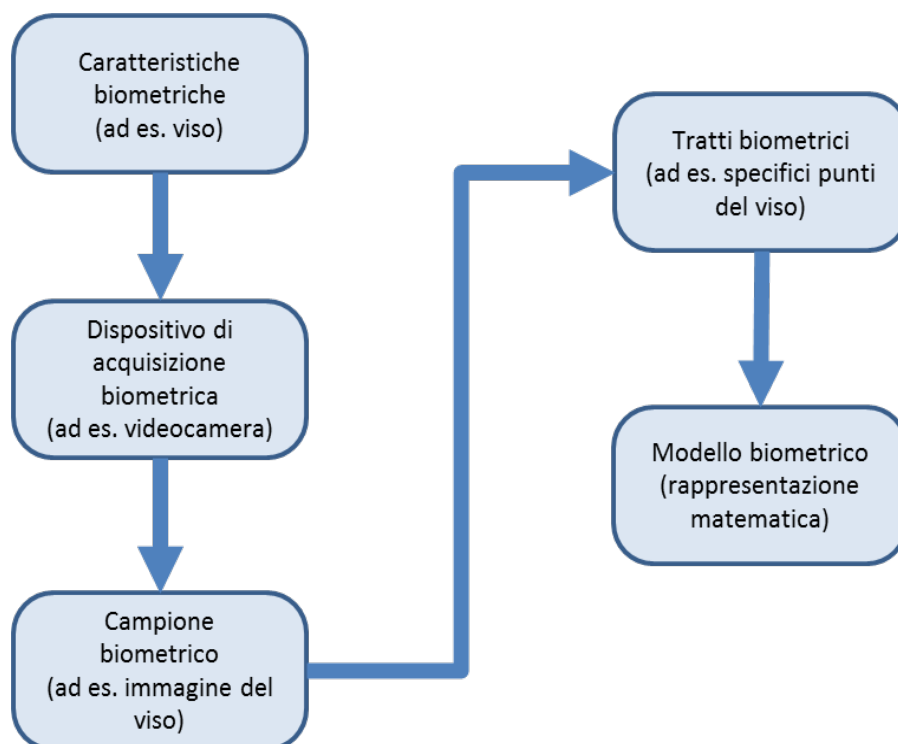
Caratteristiche biometriche (ad es. viso)

Dispositivo di acquisizione biometrica (ad es. videocamera)

Campione biometrico (ad es. immagine del viso)

Tratti biometrici (ad es. specifici punti del viso)

Modello biometrico (rappresentazione matematica)